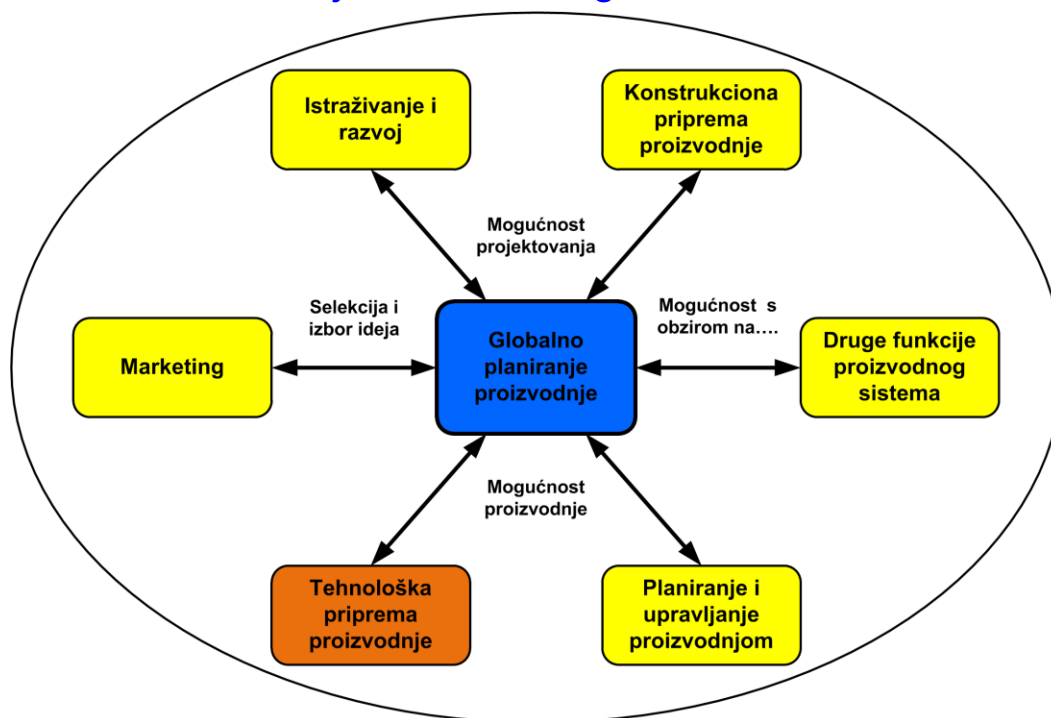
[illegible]

Istraživanje i razvoj

Konstrukciona priprema proizvodnje

Mogućnost projektovanja

Selekcija i izbor ideja

Mogućnost s obzirom na….

Marketing

Globalno planiranje proizvodnje

Druge funkcije proizvodnog sistema

Mogućnost proizvodnje

Tehnološka priprema proizvodnje

Planiranje i upravljanje proizvodnjom